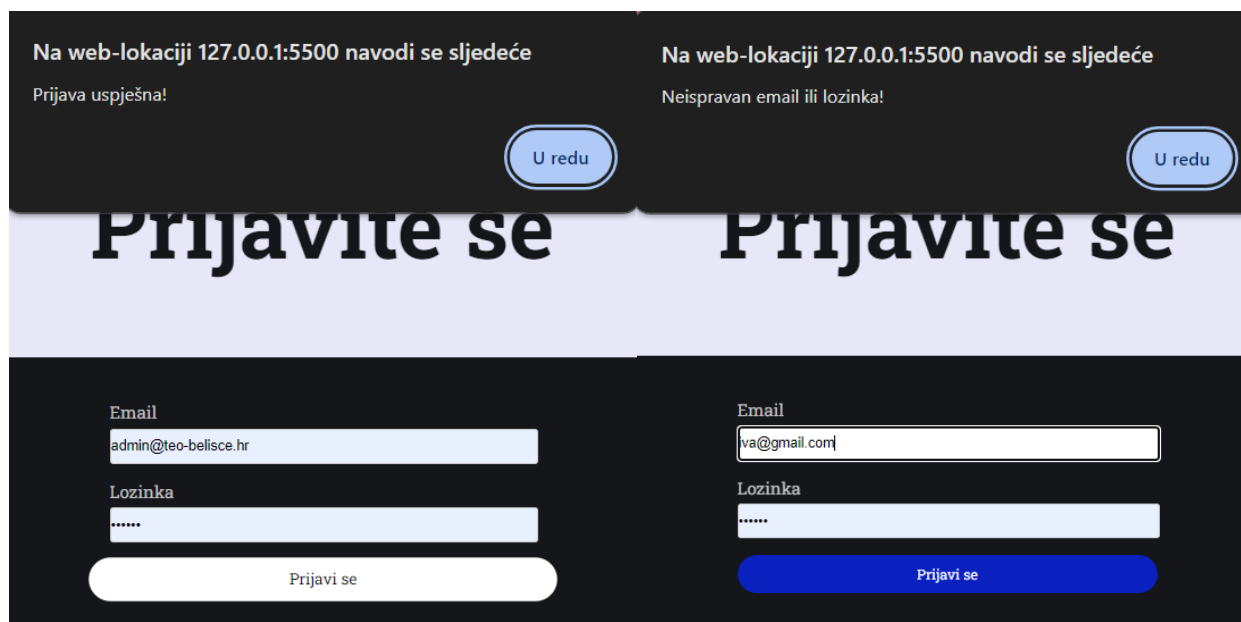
Na web-lokaciji 127.0.0.1:5500 navodi se sljedeće

Prijava uspješna!

U redu

Prijavite se

Email

admin@teo-belisce.hr

Lozinka

••••••

Prijavi se

Na web-lokaciji 127.0.0.1:5500 navodi se sljedeće

Neispravan email ili lozinka!

U redu

Prijavite se

Email

iva@gmail.com

Lozinka

••••••

Prijavi se